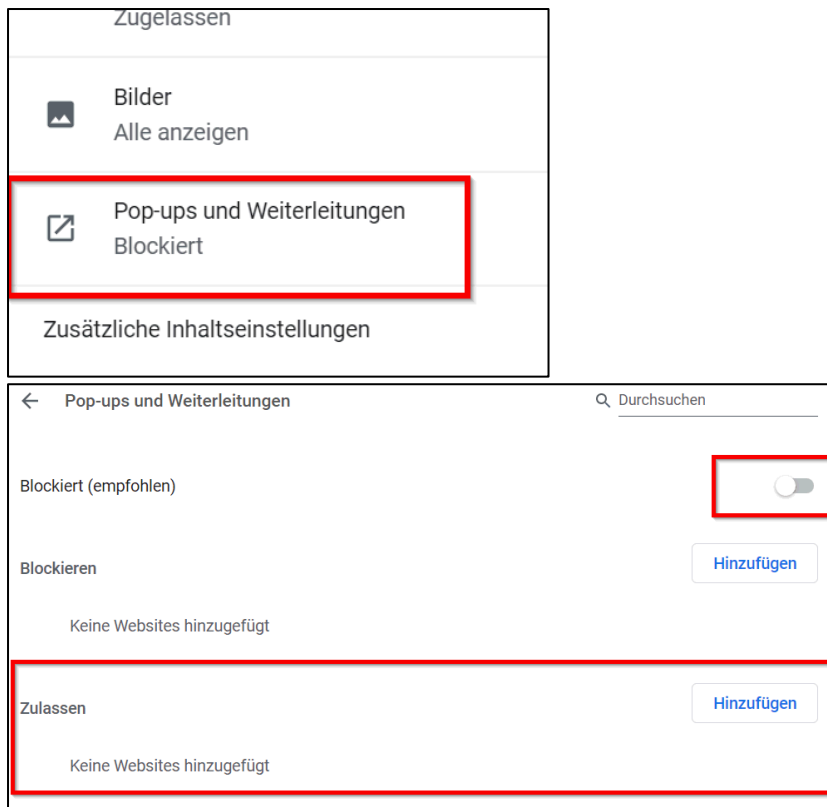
Zugelassen

Bilder
Alle anzeigen

Pop-ups und Weiterleitungen
Blockiert

Zusätzliche Inhaltseinstellungen

Pop-ups und Weiterleitungen

Durchsuchen

Blockiert (empfohlen)

Blockieren

Hinzufügen

Keine Websites hinzugefügt

Zulassen

Hinzufügen

Keine Websites hinzugefügt